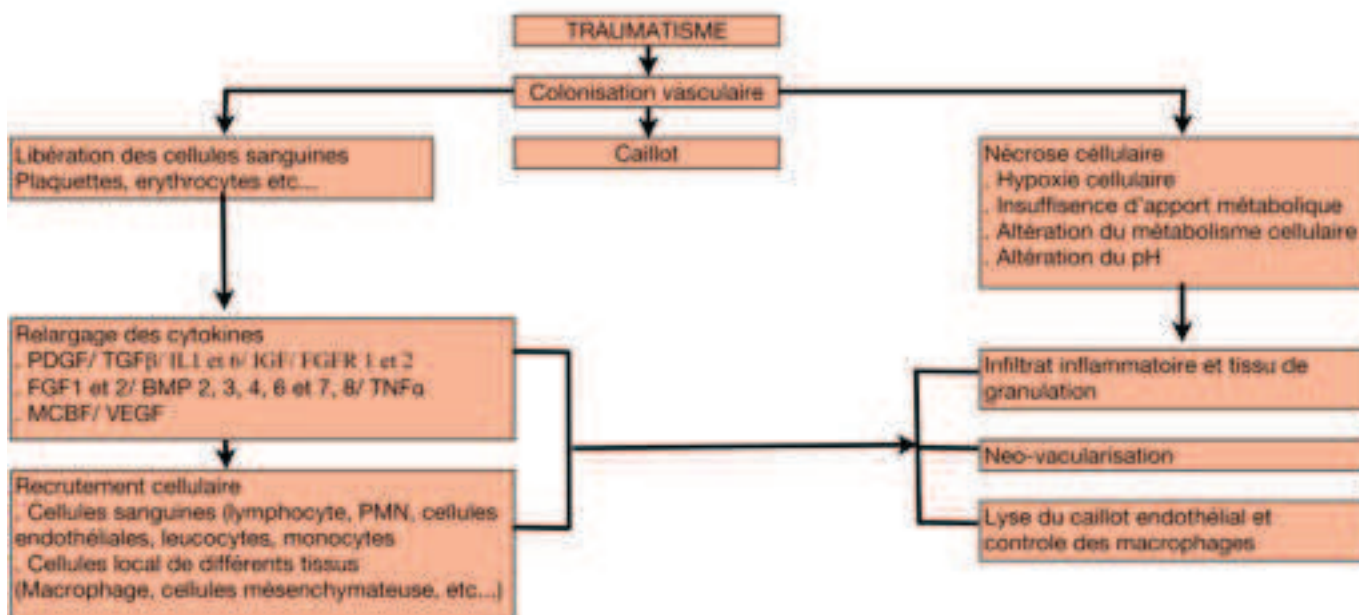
TRAUMATISME

Colonisation vasculaire

Libération des cellules sanguines
Plaquettes, erythrocytes etc...

Caillot

Nécrose cellulaire
. Hypoxie cellulaire
. Insuffisence d'apport métabolique
. Altération du métabolisme cellulaire
. Altération du pH

Relargage des cytokines
. PDGF/ TGFβ/ IL1 et 6/ IGF/ FGFR 1 et 2
. FGF1 et 2/ BMP 2, 3, 4, 6 et 7, 8/ TNFα
. MCBF/ VEGF

Recrutement cellulaire
. Cellules sanguines (lymphocyte, PMN, cellules endothéliales, leucocytes, monocytes
. Cellules local de différents tissus (Macrophage, cellules mésenchymateuse, etc...)

Infiltrat inflammatoire et tissu de granulation

Neo-vacularisation

Lyse du caillot endothélial et controle des macrophages